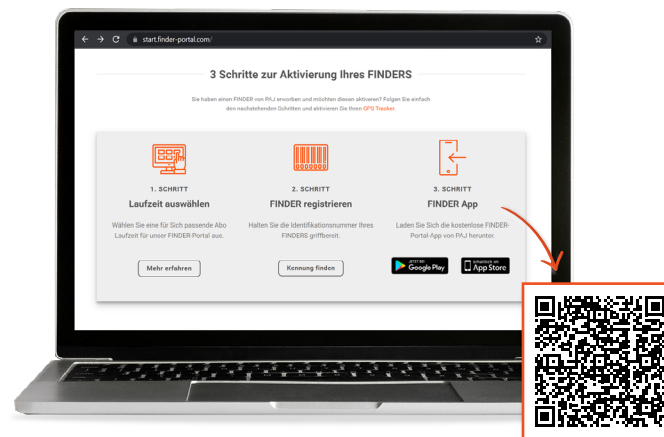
start.finder-portal.com/

3 Schritte zur Aktivierung Ihres FINDERS

Sie haben einen FINDER von PAJ erworben und möchten diesen aktivieren? Folgen Sie einfach den nachstehenden Schritten und aktivieren Sie Ihren GPS Tracker.

1. SCHRITT
Laufzeit auswählen
Wählen Sie eine für Sich passende Abo Laufzeit für unser FINDER-Portal aus.
Mehr erfahren

2. SCHRITT
FINDER registrieren
Halten Sie die Identifikationsnummer Ihres FINDERS griffbereit.
Kennung finden

3. SCHRITT
FINDER App
Laden Sie Sich die kostenlose FINDER-Portal-App von PAJ herunter.
JETZT BEI Google Play
Laden im App Store